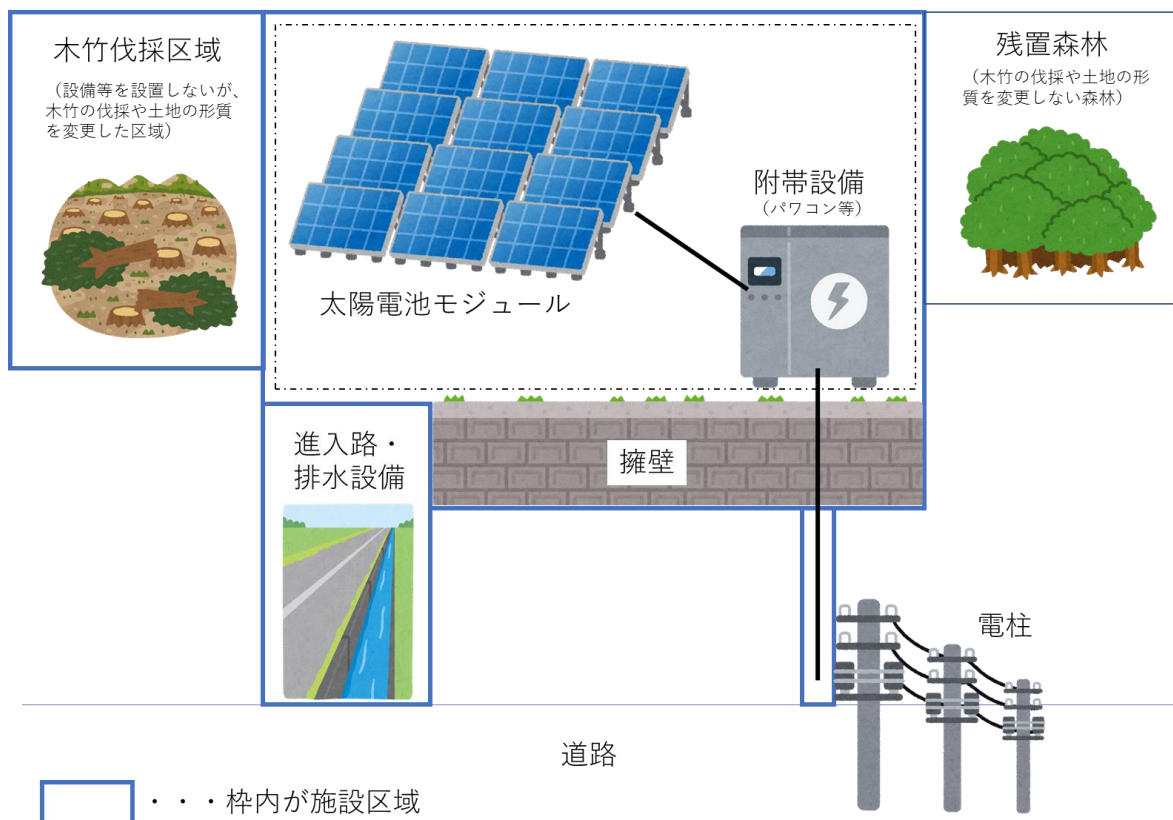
木竹伐採区域

（設備等を設置しないが、木竹の伐採や土地の形質を変更した区域）

太陽電池モジュール

附帯設備
（パワコン等）

残置森林

（木竹の伐採や土地の形質を変更しない森林）

進入路・排水設備

擁壁

電柱

道路

・・・枠内が施設区域